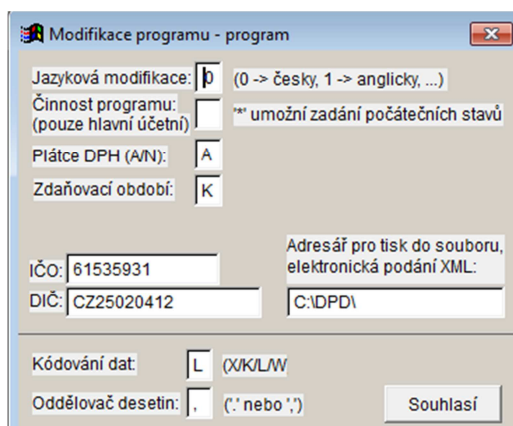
Modifikace programu - program

Jazyková modifikace: 0 (0 -> česky, 1 -> anglicky, ...)

Činnost programu: (pouze hlavní účetní) "*" umožní zadání počátečních stavů

Plátce DPH (A/N): A

Zdaňovací období: K

IČO: 61535931

DIČ: CZ25020412

Adresář pro tisk do souboru, elektronická podání XML:

C:\DPD\

Kódování dat: L (X/K/L/W

Oddělovač desetin: , ('.' nebo ',')

Souhlasí